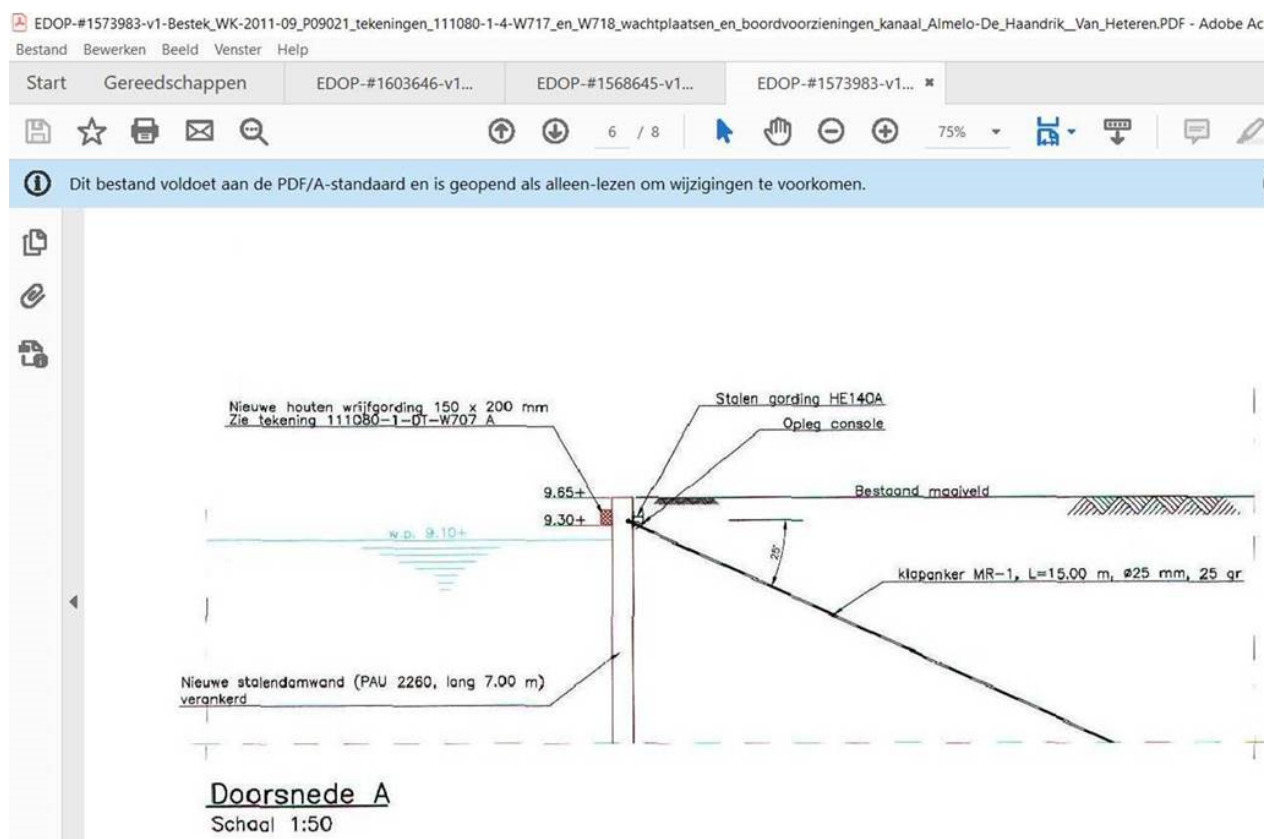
EDOP-#1573983-v1-Bestek_WK-2011-09_P09021_tekeningen_111080-1-4-W717_en_W718_wachtplaatsen_en_boordvoorzieningen_kanaal_Almelo-De_Haandrik__Van_Heteren.PDF - Adobe Ac

Bestand Bewerken Beeld Venster Help

Start Gereedschappen EDOP-#1603646-v1... EDOP-#1568645-v1... EDOP-#1573983-v1...

6 / 8 75%

Dit bestand voldoet aan de PDF/A-standaard en is geopend als alleen-lezen om wijzigingen te voorkomen.

Nieuwe houten wrijfgording 150 x 200 mm
Zie tekening 111080-1-DT-W707 A

Stalen gording HE140A

Opleg console

9.65+

9.30+

Bestaand maaiveld

w.p. 9.10+

25°

klapanker MR-1, L=15.00 m, ø25 mm, 25 gr

Nieuwe stalendamwand (PAU 2260, lang 7.00 m)
verankerd

Doorsnede A
Schaal 1:50